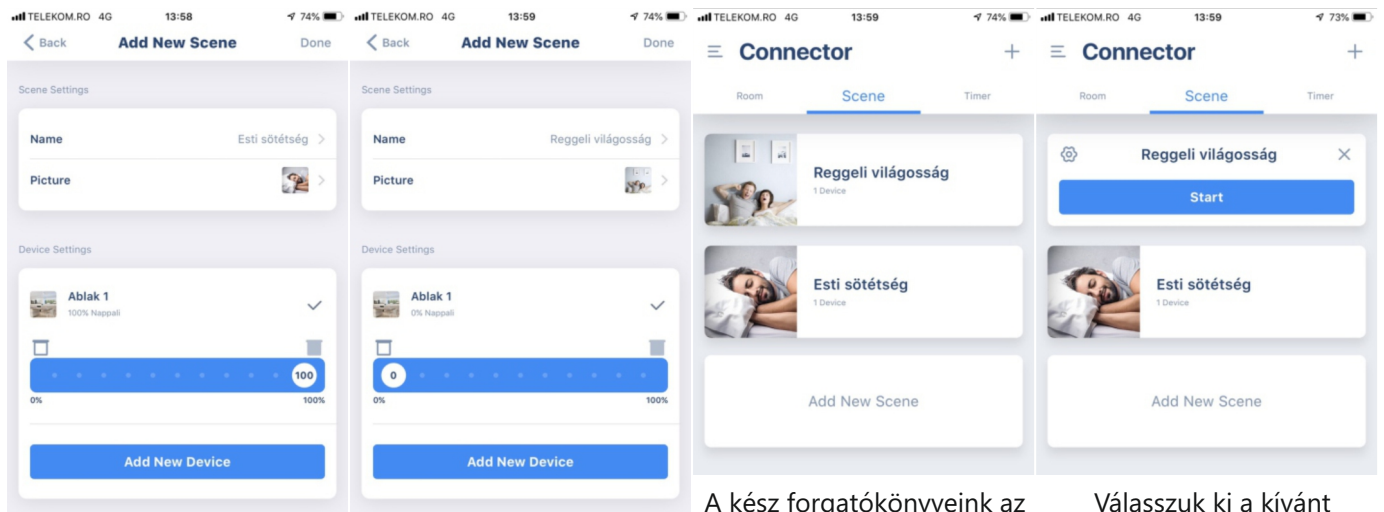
TELEKOM.RO 4G 13:58 74%
Back Add New Scene Done
Scene Settings
Name Esti sötétség
Picture
Device Settings
Ablak 1
100% Nappali
100
0% 100%
Add New Device

TELEKOM.RO 4G 13:59 74%
Back Add New Scene Done
Scene Settings
Name Reggeli világosság
Picture
Device Settings
Ablak 1
0% Nappali
0
0% 100%
Add New Device

TELEKOM.RO 4G 13:59 74%
Connector +
Room Scene Timer
Reggeli világosság
1 Device
Esti sötétség
1 Device
Add New Scene

A kész forgatókönyveink az

TELEKOM.RO 4G 13:59 73%
Connector +
Room Scene Timer
Reggeli világosság
Start
Esti sötétség
1 Device
Add New Scene

Válasszuk ki a kívánt